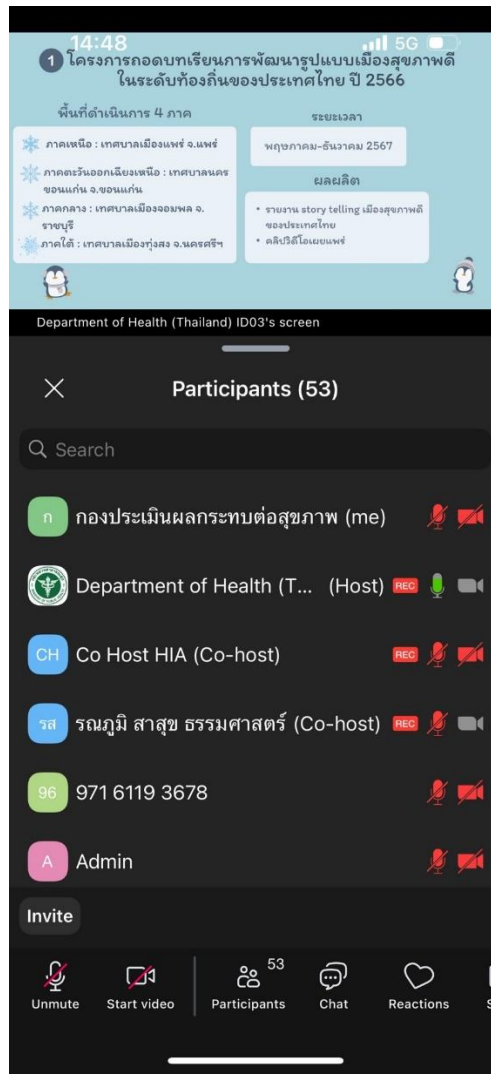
14:48 5G

1 โครงการถอดบทเรียนการพัฒนารูปแบบเมืองสุขภาพดีในระดับท้องถิ่นของประเทศไทย ปี 2566

พื้นที่ดำเนินการ 4 ภาค

ภาคเหนือ : เทศบาลเมืองแพร่ จ.แพร่

ภาคตะวันออกเฉียงเหนือ : เทศบาลนครขอนแก่น จ.ขอนแก่น

ภาคกลาง : เทศบาลเมืองจอมพล จ.ราชบุรี

ภาคใต้ : เทศบาลเมืองทุ่งสง จ.นครศรีฯ

ระยะเวลา

พฤษภาคม-ธันวาคม 2567

ผลผลิต

• รายงาน story telling เมืองสุขภาพดีของประเทศไทย

• คลิปวิดีโอเผยแพร่

Department of Health (Thailand) ID03's screen

Participants (53)

Search

ก กองประเมินผลกระทบต่อสุขภาพ (me)

Department of Health (T... (Host) REC

CH Co Host HIA (Co-host) REC

รส รณภูมิ สาสุข ธรรมศาสตร์ (Co-host) REC

96 971 6119 3678

A Admin

Invite

Unmute Start video 53 Participants Chat Reactions